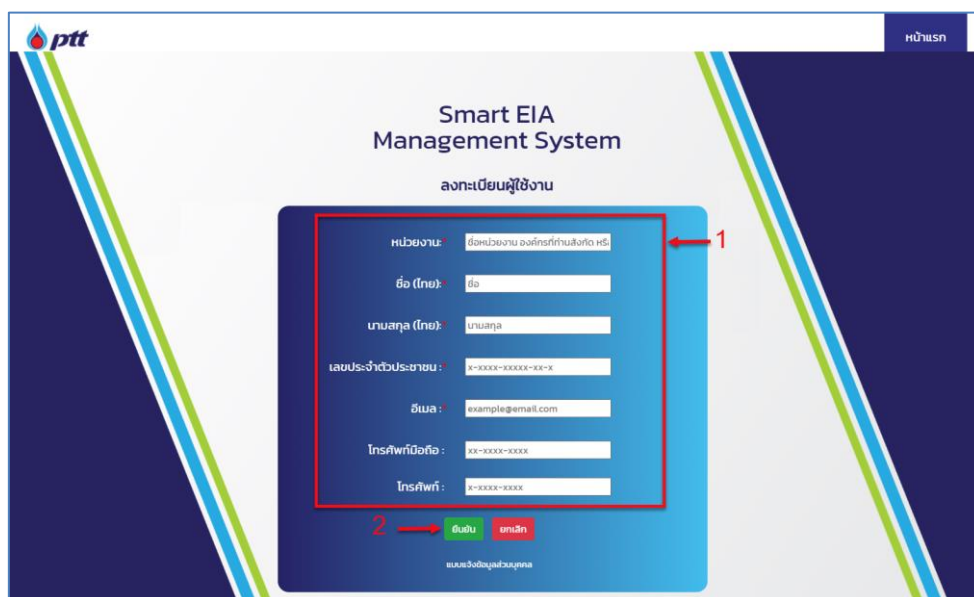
ptt

หน้าแรก

Smart EIA Management System

ลงทะเบียนผู้ใช้งาน

หน่วยงาน: ชื่อหน่วยงาน องค์กรที่ท่านสังกัด หรือ

1

ชื่อ (ไทย): ชื่อ

นามสกุล (ไทย): นามสกุล

เลขประจำตัวประชาชน : x-xxxx-xxxxx-xx-x

อีเมล : example@email.com

โทรศัพท์มือถือ : xx-xxxx-xxxx

โทรศัพท์ : x-xxxx-xxxx

2

ยืนยัน ยกเลิก

แบบแจ้งข้อมูลส่วนบุคคล